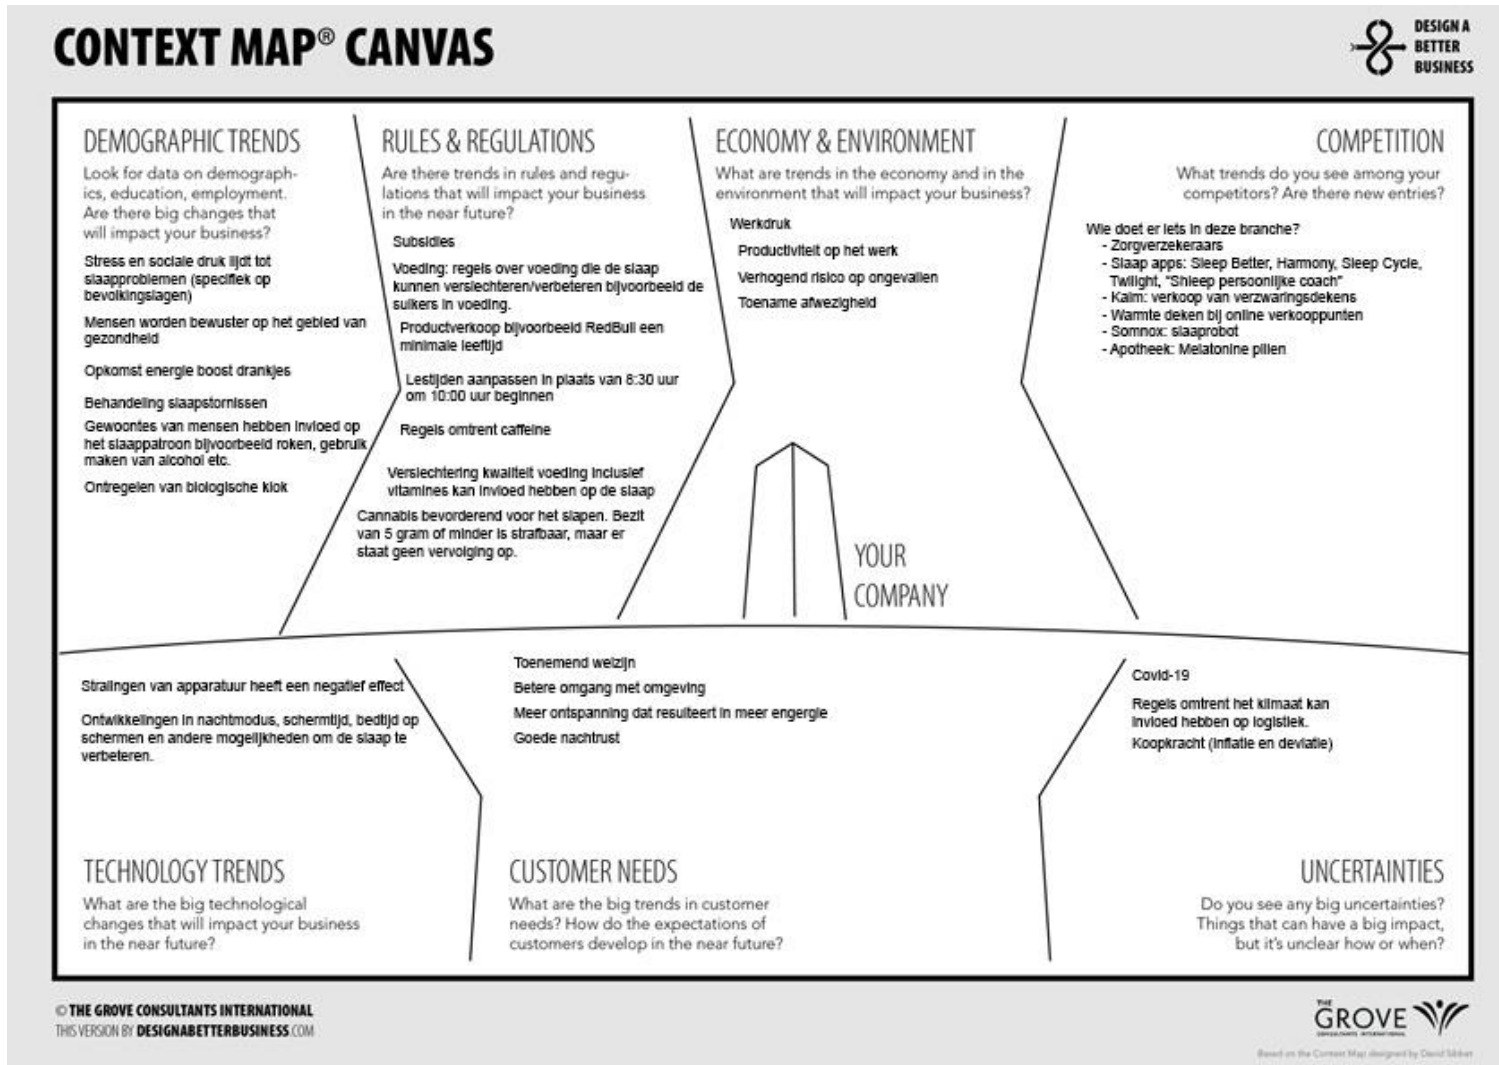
CONTEXT MAP® CANVAS

DESIGN A BETTER BUSINESS

DEMOGRAPHIC TRENDS
Look for data on demographics, education, employment. Are there big changes that will impact your business?

Stress en sociale druk lijdt tot slaapproblemen (specifiek op bevolkingslagen)

Mensen worden bewuster op het gebied van gezondheid

Opkomst energie boost drankjes

Behandeling slaapstornissen

Gewoontes van mensen hebben invloed op het slaappatroon bijvoorbeeld roken, gebruik maken van alcohol etc.

Ontregelen van biologische klok

RULES & REGULATIONS
Are there trends in rules and regulations that will impact your business in the near future?

Subsidies

Voeding: regels over voeding die de slaap kunnen verslechteren/verbeteren bijvoorbeeld de suikers in voeding.

Productverkoop bijvoorbeeld RedBull een minimale leeftijd

Lestijden aanpassen in plaats van 8:30 uur om 10:00 uur beginnen

Regels omtrent caffeine

Verslechtering kwaliteit voeding inclusief vitamines kan invloed hebben op de slaap

Cannabis bevorderend voor het slapen. Bezit van 5 gram of minder is strafbaar, maar er staat geen vervolging op.

ECONOMY & ENVIRONMENT
What are trends in the economy and in the environment that will impact your business?

Werkdruk

Productiviteit op het werk

Verhogend risico op ongevallen

Toename afwezigheid

COMPETITION
What trends do you see among your competitors? Are there new entries?

Wie doet er iets in deze branche?
- Zorgverzekeraars
- Slaap apps: Sleep Better, Harmony, Sleep Cycle, Twilight, "Shleep persoonlijke coach"
- Kalm: verkoop van verzwaringsdekens
- Warmte deken bij online verkooppunten
- Somnox: slaaprobot
- Apotheek: Melatonine pillen

YOUR COMPANY

Stralingen van apparatuur heeft een negatief effect

Ontwikkelingen in nachtmodus, schermtijd, bedtijd op schermen en andere mogelijkheden om de slaap te verbeteren.

Toenemend welzijn

Betere omgang met omgeving

Meer ontspanning dat resulteert in meer engergie

Goede nachtrust

Covid-19

Regels omtrent het klimaat kan invloed hebben op logistiek.

Koopkracht (inflatie en deviatie)

TECHNOLOGY TRENDS
What are the big technological changes that will impact your business in the near future?

CUSTOMER NEEDS
What are the big trends in customer needs? How do the expectations of customers develop in the near future?

UNCERTAINTIES
Do you see any big uncertainties? Things that can have a big impact, but it's unclear how or when?

© THE GROVE CONSULTANTS INTERNATIONAL
THIS VERSION BY DESIGNABETTERBUSINESS.COM

THE GROVE CONSULTANTS INTERNATIONAL

Based on the Context Map designed by David Sibbet